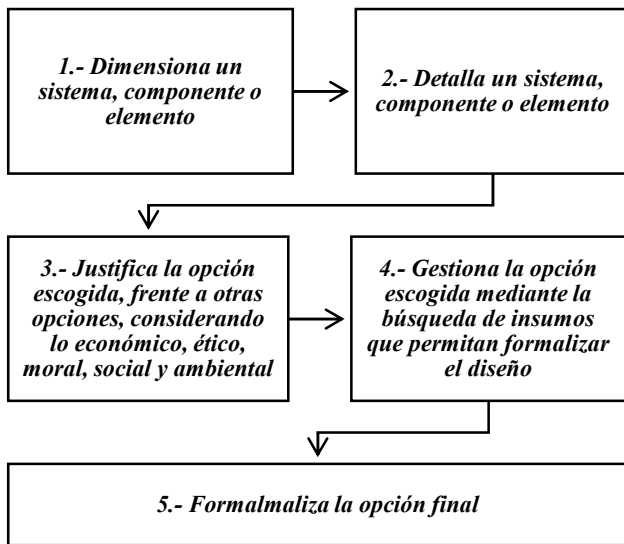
1.- Dimensiona un sistema, componente o elemento

2.- Detalla un sistema, componente o elemento

3.- Justifica la opción escogida, frente a otras opciones, considerando lo económico, ético, moral, social y ambiental

4.- Gestiona la opción escogida mediante la búsqueda de insumos que permitan formalizar el diseño

5.- Formalmaliza la opción final